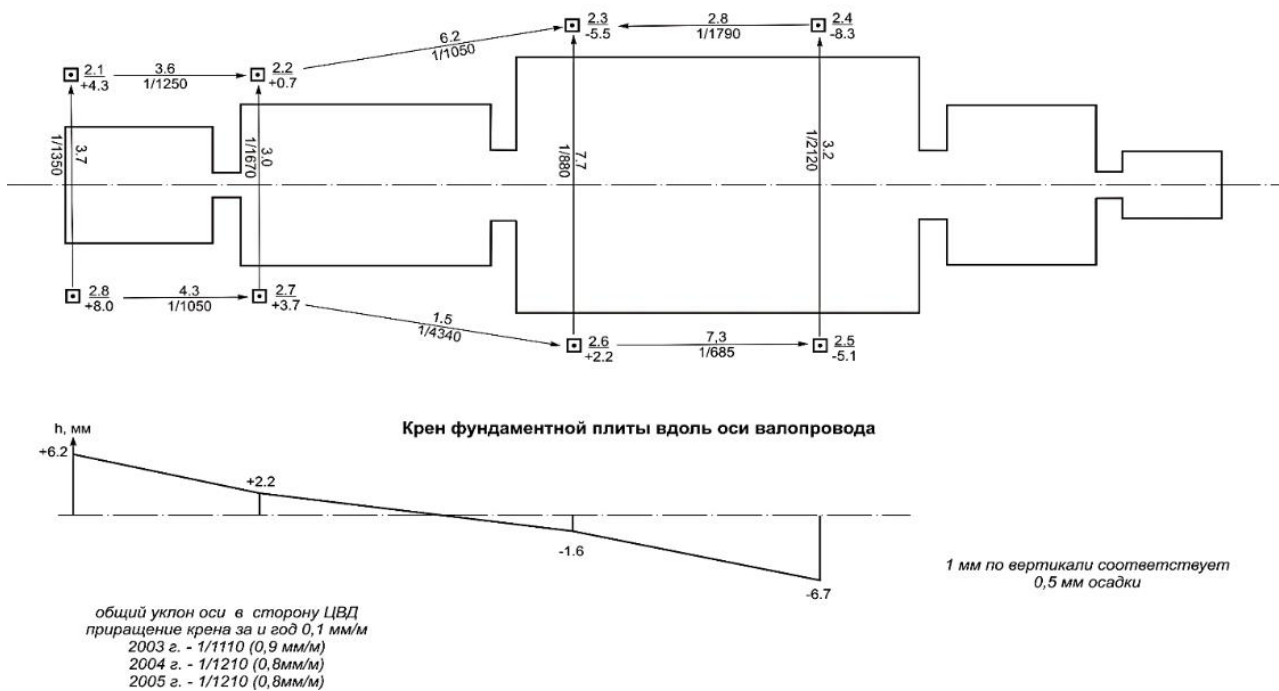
2.3
-5.5

2.8
1/1790

2.4
-8.3

6.2
1/1050

2.1
+4.3

3.6
1/1250

2.2
+0.7

1/1350
3.7

1/1670
3.0

1/880
7.7

1/2120
3.2

2.8
+8.0

4.3
1/1050

2.7
+3.7

1.5
1/4340

2.6
+2.2

7,3
1/685

2.5
-5.1

h, мм

Крен фундаментной плиты вдоль оси валопровода

+6.2

+2.2

-1.6

-6.7

1 мм по вертикали соответствует 0,5 мм осадки

общий уклон оси в сторону ЦВД
приращение крена за и год 0,1 мм/м
2003 г. - 1/1110 (0,9 мм/м)
2004 г. - 1/1210 (0,8мм/м)
2005 г. - 1/1210 (0,8мм/м)